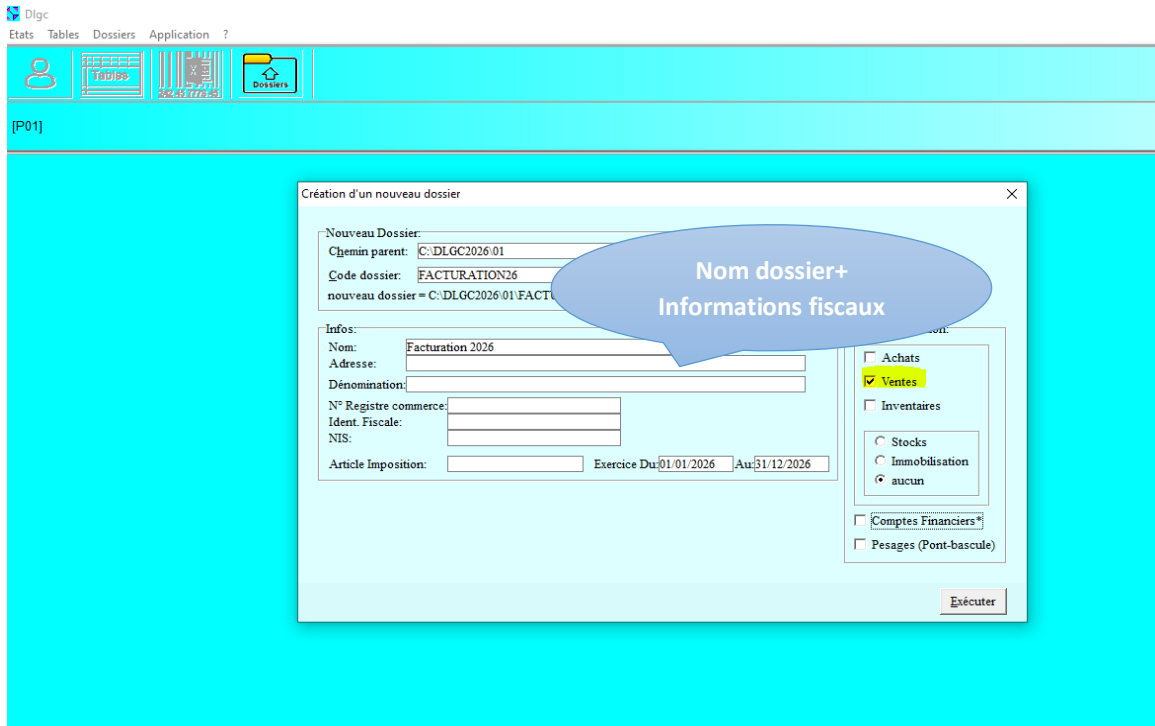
Dlgc
Etats Tables Dossiers Application ?

Tables

242 45 778 45

Dossiers

[P01]

Création d'un nouveau dossier

Nouveau Dossier:
Chemin parent: C:\DLGC2026\01
Code dossier: FACTURATION26
nouveau dossier = C:\DLGC2026\01\FACTU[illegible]

Nom dossier+
Informations fiscaux

Infos:
Nom: Facturation 2026
Adresse:
Dénomination:
N° Registre commerce:
Ident. Fiscale:
NIS:
Article Imposition:
Exercice Du: 01/01/2026
Au: 31/12/2026

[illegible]on:
Achats
Ventes
Inventaires
Stocks
Immobilisation
aucun
Comptes Financiers*
Pesages (Pont-bascule)

Exécuter